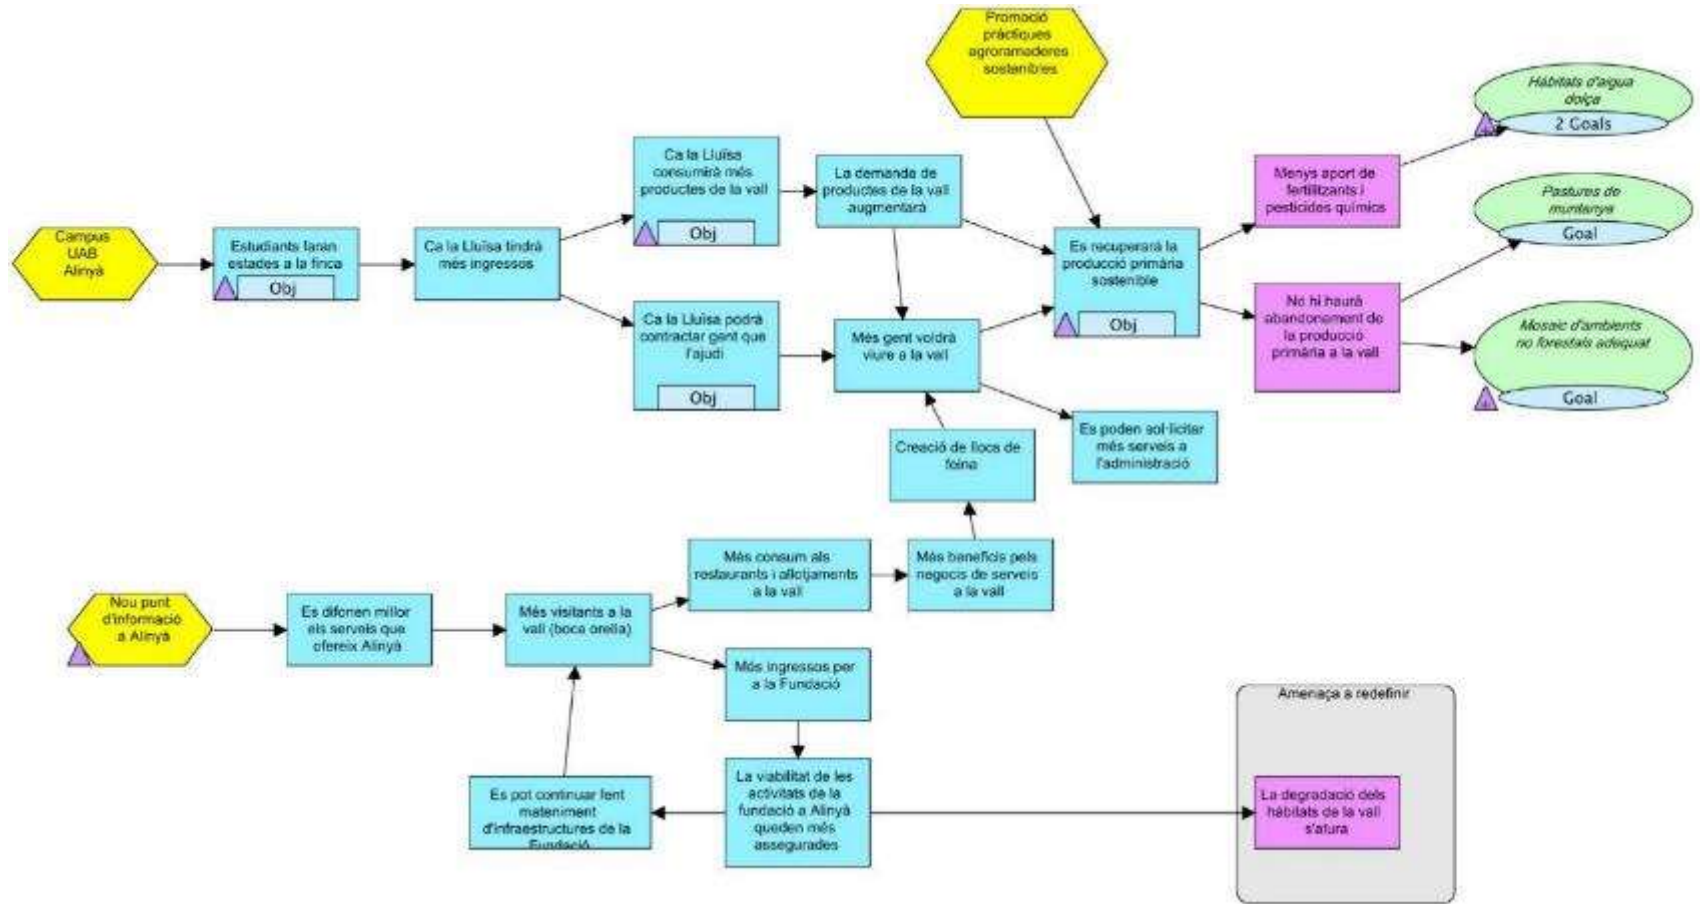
Promoció pràctiques agroramaderes sostenibles

Hàbitats d'aigua dolça

2 Goals

Campus UAB Alinyà

Estudiants faran estades a la finca

Obj

Ca la Lluïsa tindrà més ingressos

Ca la Lluïsa consumirà més productes de la vall

Obj

La demanda de productes de la vall augmentarà

Es recuperarà la producció primària sostenible

Obj

Menys aport de fertilitzants i pesticides químics

Pastures de muntanya

Goal

Ca la Lluïsa podrà contractar gent que l'ajudi

Obj

Més gent voldrà viure a la vall

No hi haurà abandonament de la producció primària a la vall

Mosaic d'ambients no forestals adequat

Goal

Es poden sol·licitar més serveis a l'administració

Creació de llocs de feina

Més consum als restaurants i allotjaments a la vall

Més beneficis pels negocis de serveis a la vall

Nou punt d'informació a Alinyà

Es difonen millor els serveis que ofereix Alinyà

Més visitants a la vall (boca orella)

Més ingressos per a la Fundació

Amenaça a redefinir

La viabilitat de les activitats de la fundació a Alinyà queden més assegurades

Es pot continuar fent manteniment d'infraestructures de la Fundació

La degradació dels hàbitats de la vall s'atura